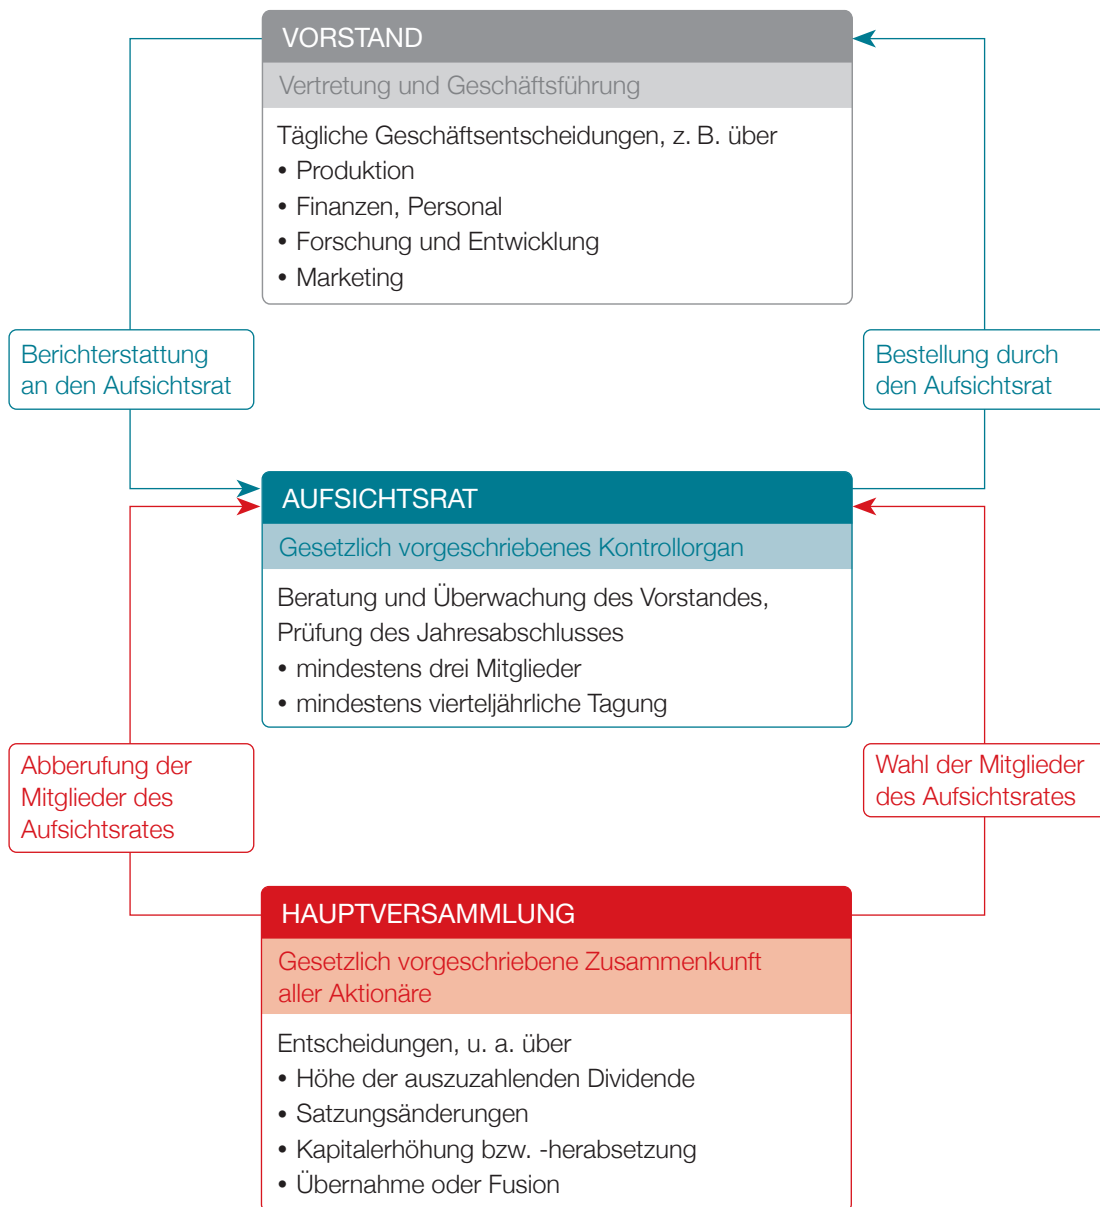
VORSTAND

Vertretung und Geschäftsführung

Tägliche Geschäftsentscheidungen, z. B. über
• Produktion
• Finanzen, Personal
• Forschung und Entwicklung
• Marketing

Berichterstattung an den Aufsichtsrat

Bestellung durch den Aufsichtsrat

AUFSICHTSRAT

Gesetzlich vorgeschriebenes Kontrollorgan

Beratung und Überwachung des Vorstandes, Prüfung des Jahresabschlusses
• mindestens drei Mitglieder
• mindestens vierteljährliche Tagung

Abberufung der Mitglieder des Aufsichtsrates

Wahl der Mitglieder des Aufsichtsrates

HAUPTVERSAMMLUNG

Gesetzlich vorgeschriebene Zusammenkunft aller Aktionäre

Entscheidungen, u. a. über
• Höhe der auszuzahlenden Dividende
• Satzungsänderungen
• Kapitalerhöhung bzw. -herabsetzung
• Übernahme oder Fusion